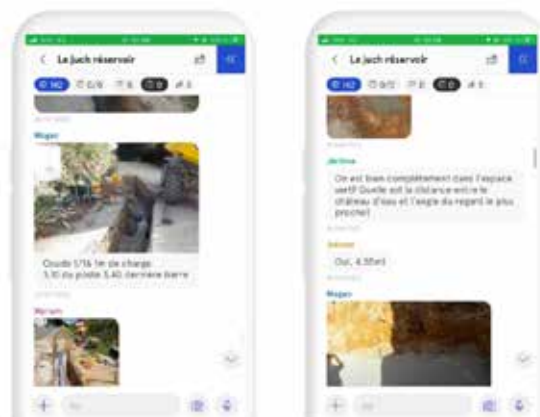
Le Juch réservoir

Mogan

Coude 1/16 1m de charge
5,10 du poste 5,40 dernière barre

Myriam

Le Juch réservoir

Jérôme

On est bien complètement dans l'espace vert? Quelle est la distance entre le château d'eau et l'angle du regard le plus proche?

Simon

Oui, 4,55ml

Mogan